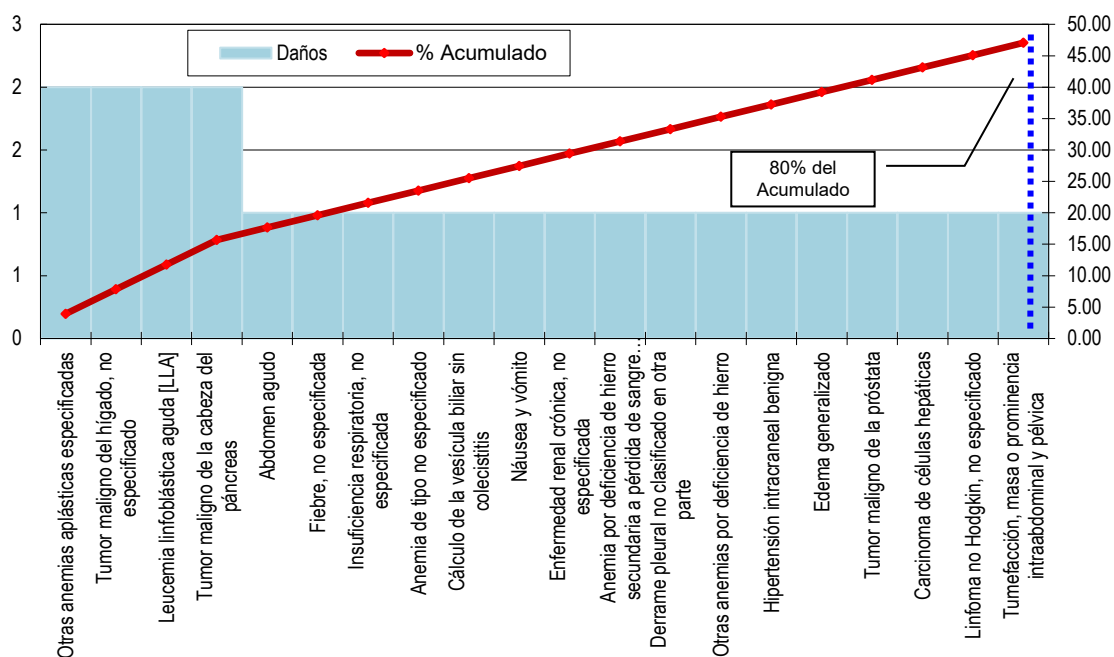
3
2
2
1
1
0

50.00
45.00
40.00
35.00
30.00
25.00
20.00
15.00
10.00
5.00
0.00

Daños
% Acumulado

80% del Acumulado

Otras anemias aplásticas especificadas
Tumor maligno del hígado, no especificado
Leucemia linfoblástica aguda [LLA]
Tumor maligno de la cabeza del páncreas
Abdomen agudo
Fiebre, no especificada
Insuficiencia respiratoria, no especificada
Anemia de tipo no especificado
Cálculo de la vesícula biliar sin colecistitis
Náusea y vómito
Enfermedad renal crónica, no especificada
Anemia por deficiencia de hierro secundaria a pérdida de sangre…
Derrame pleural no clasificado en otra parte
Otras anemias por deficiencia de hierro
Hipertensión intracraneal benigna
Edema generalizado
Tumor maligno de la próstata
Carcinoma de células hepáticas
Linfoma no Hodgkin, no especificado
Tumefacción, masa o prominencia intraabdominal y pélvica